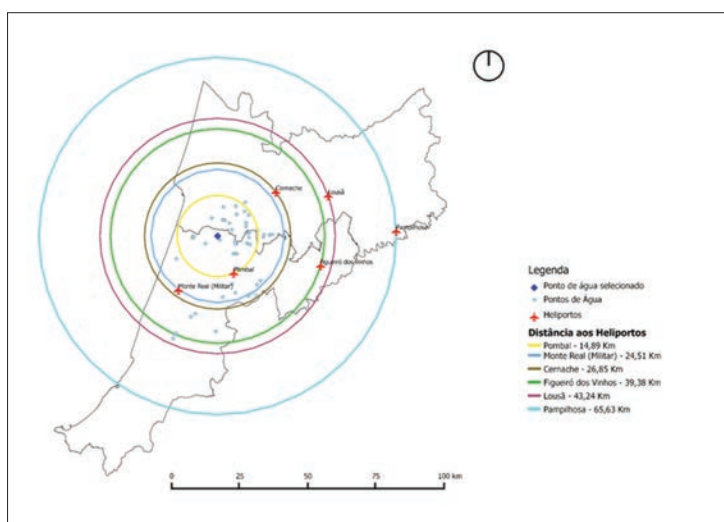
Cernache
Lousã
Pampilhosa
Pombal
Figueiró dos Vinhos
Monte Real (Militar)

Legenda
Ponto de água selecionado
Pontos de Água
Heliportos
Distância aos Heliportos
Pombal - 14,89 Km
Monte Real (Militar) - 24,51 Km
Cernache - 26,85 Km
Figueiró dos Vinhos - 39,38 Km
Lousã - 43,24 Km
Pampilhosa - 65,63 Km

0 25 50 75 100 km